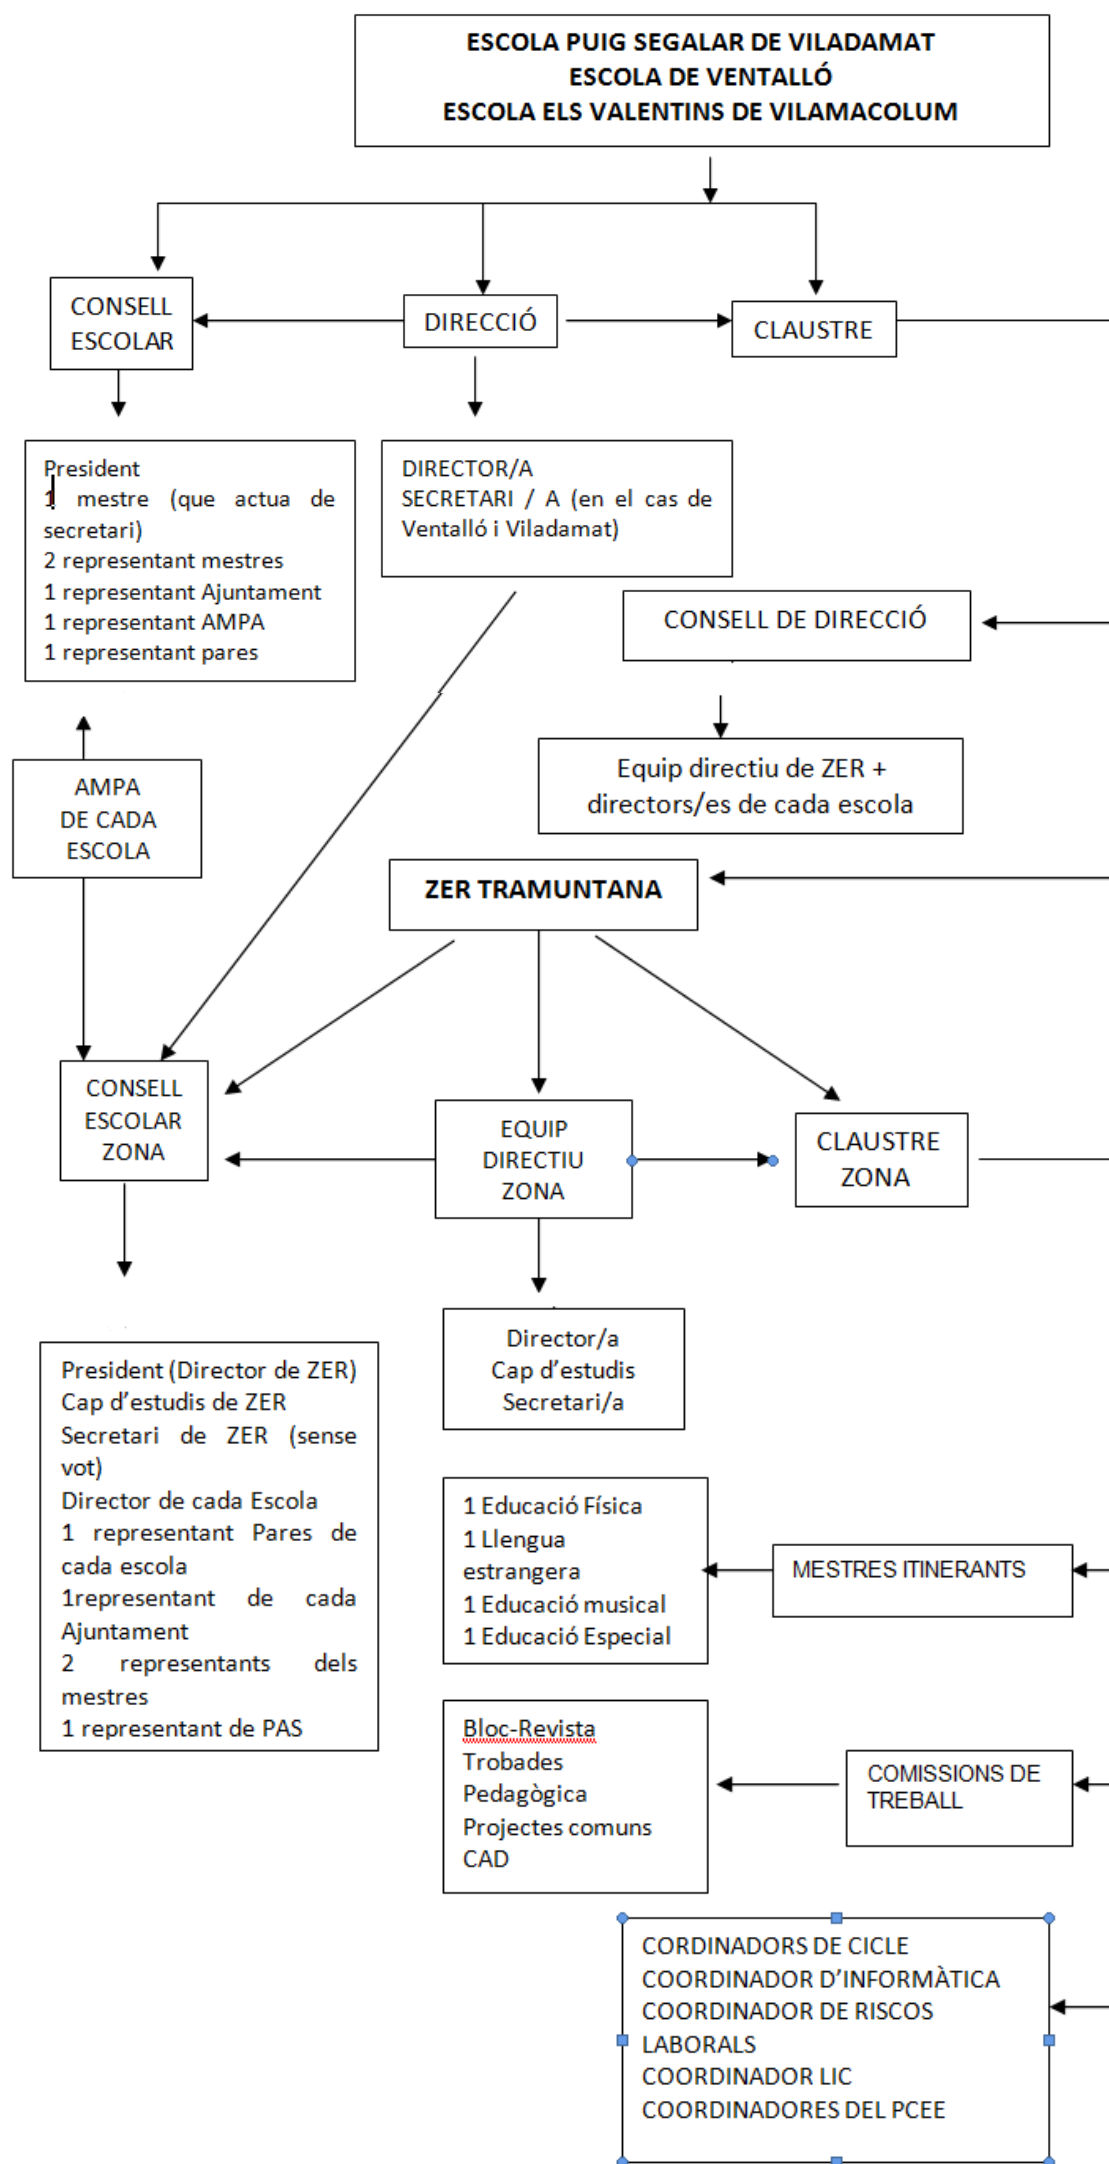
ESCOLA PUIG SEGALAR DE VILADAMAT
ESCOLA DE VENTALLÓ
ESCOLA ELS VALENTINS DE VILAMACOLUM

CONSELL ESCOLAR

DIRECCIÓ

CLAUSTRE

President
1 mestre (que actua de secretari)
2 representant mestres
1 representant Ajuntament
1 representant AMPA
1 representant pares

DIRECTOR/A
SECRETARI / A (en el cas de Ventalló i Viladamat)

CONSELL DE DIRECCIÓ

AMPA DE CADA ESCOLA

Equip directiu de ZER + directors/es de cada escola

ZER TRAMUNTANA

CONSELL ESCOLAR ZONA

EQUIP DIRECTIU ZONA

CLAUSTRE ZONA

Director/a
Cap d'estudis
Secretari/a

President (Director de ZER)
Cap d'estudis de ZER
Secretari de ZER (sense vot)
Director de cada Escola
1 representant Pares de cada escola
1representant de cada Ajuntament
2 representants dels mestres
1 representant de PAS

1 Educació Física
1 Llengua estrangera
1 Educació musical
1 Educació Especial

MESTRES ITINERANTS

Bloc-Revista
Trobades
Pedagògica
Projectes comuns
CAD

COMISSIONS DE TREBALL

CORDINADORS DE CICLE
COORDINADOR D'INFORMÀTICA
COORDINADOR DE RISCOS LABORALS
COORDINADOR LIC
COORDINADORES DEL PCEE